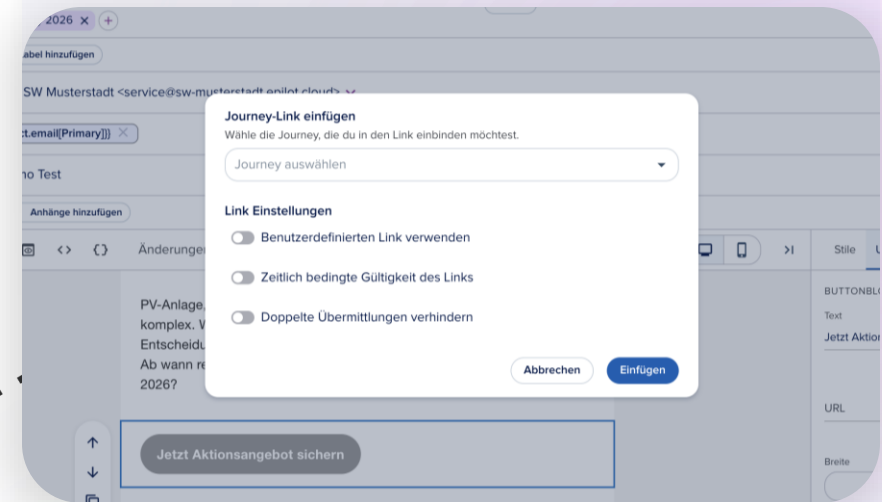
2026 × +

abel hinzufügen

SW Musterstadt <service@sw-musterstadt.epilot.cloud>

ct.email[Primary]}} ×

no Test

Anhänge hinzufügen

<> {} Änderunge

PV-Anlage, komplex. W Entscheidu Ab wann re 2026?

Jetzt Aktionsangebot sichern

>| Stile

BUTTONBLO

Text

Jetzt Aktion

URL

Breite

Journey-Link einfügen

Wähle die Journey, die du in den Link einbinden möchtest.

Journey auswählen

Link Einstellungen

Benutzerdefinierten Link verwenden

Zeitlich bedingte Gültigkeit des Links

Doppelte Übermittlungen verhindern

Abbrechen

Einfügen